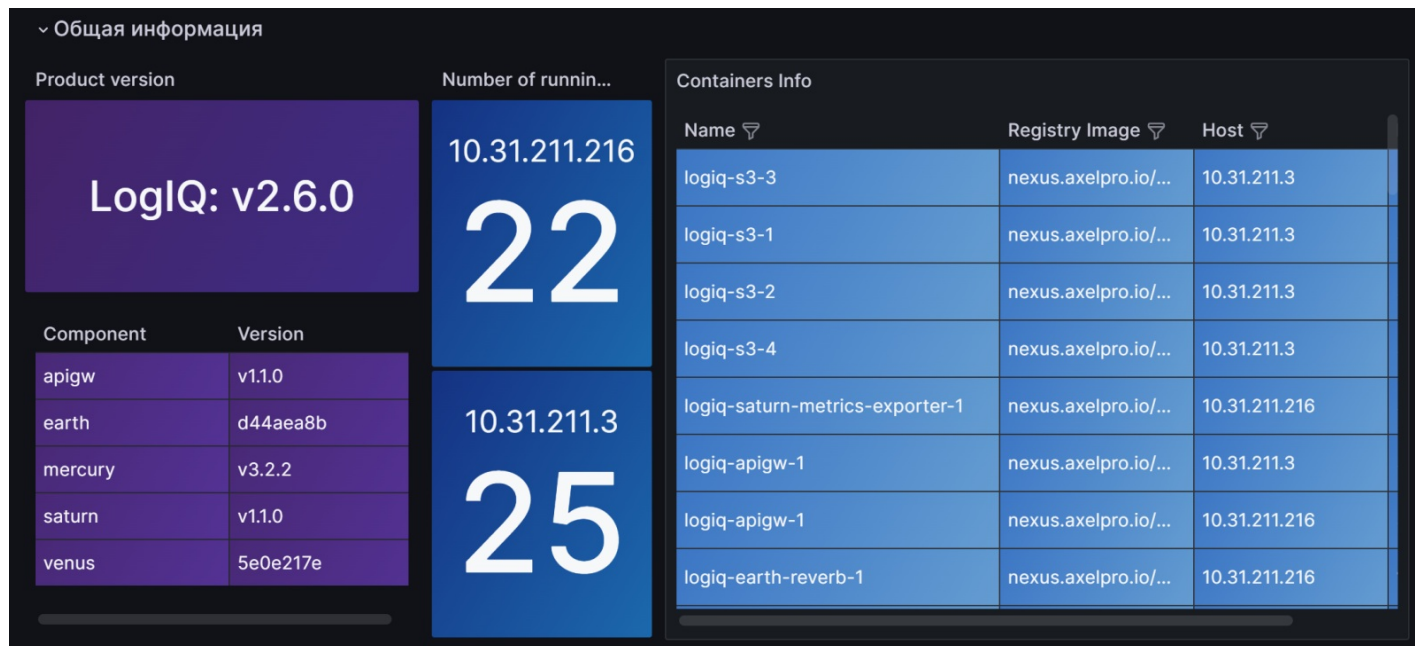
Общая информация

Product version

LogIQ: v2.6.0

| Component | Version |
|---|---|
| apigw | v1.1.0 |
| earth | d44aea8b |
| mercury | v3.2.2 |
| saturn | v1.1.0 |
| venus | 5e0e217e |

Number of runnin...

10.31.211.216

22

10.31.211.3

25

Containers Info

| Name | Registry Image | Host |
|---|---|---|
| logiq-s3-3 | nexus.axelpro.io/... | 10.31.211.3 |
| logiq-s3-1 | nexus.axelpro.io/... | 10.31.211.3 |
| logiq-s3-2 | nexus.axelpro.io/... | 10.31.211.3 |
| logiq-s3-4 | nexus.axelpro.io/... | 10.31.211.3 |
| logiq-saturn-metrics-exporter-1 | nexus.axelpro.io/... | 10.31.211.216 |
| logiq-apigw-1 | nexus.axelpro.io/... | 10.31.211.3 |
| logiq-apigw-1 | nexus.axelpro.io/... | 10.31.211.216 |
| logiq-earth-reverb-1 | nexus.axelpro.io/... | 10.31.211.216 |